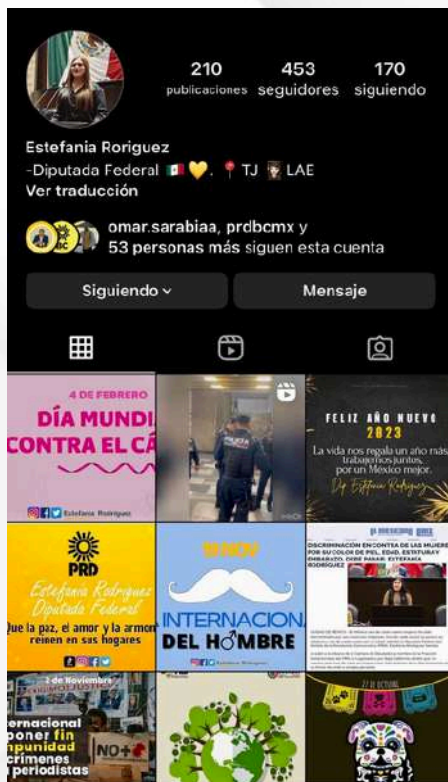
210 publicaciones
453 seguidores
170 siguiendo

Estefania Roriguez
-Diputada Federal 🇲🇽💛. 📍TJ 👩‍🎓 LAE
Ver traducción

omar.sarabiaa, prdbcmx y 53 personas más siguen esta cuenta

Siguiendo
Mensaje

4 DE FEBRERO
DÍA MUNDI
CONTRA EL CÁ
Estefania Rodriguez

FELIZ AÑO NUEVO
2023
La vida nos regala un año más trabajemos juntos, por un México mejor.
Dip. Estefania Rodriguez

PRD
Estefania Rodriguez
Diputada Federal
Que la paz, el amor y la armon reinen en sus hogares

19 NOV
INTERNACION
DEL HOMBRE

DISCRIMINACIÓN EN CONTRA DE LAS MUJERE POR SU COLOR DE PIEL, EDAD, ESTATURA Y EMBARAZO, DICE DIPUTADA ESTEFANIA RODRIGUEZ

2 de Noviembre
ernacional
poner fin
npunidad
crímenes
periodistas
NO+

27 OCTUBRE